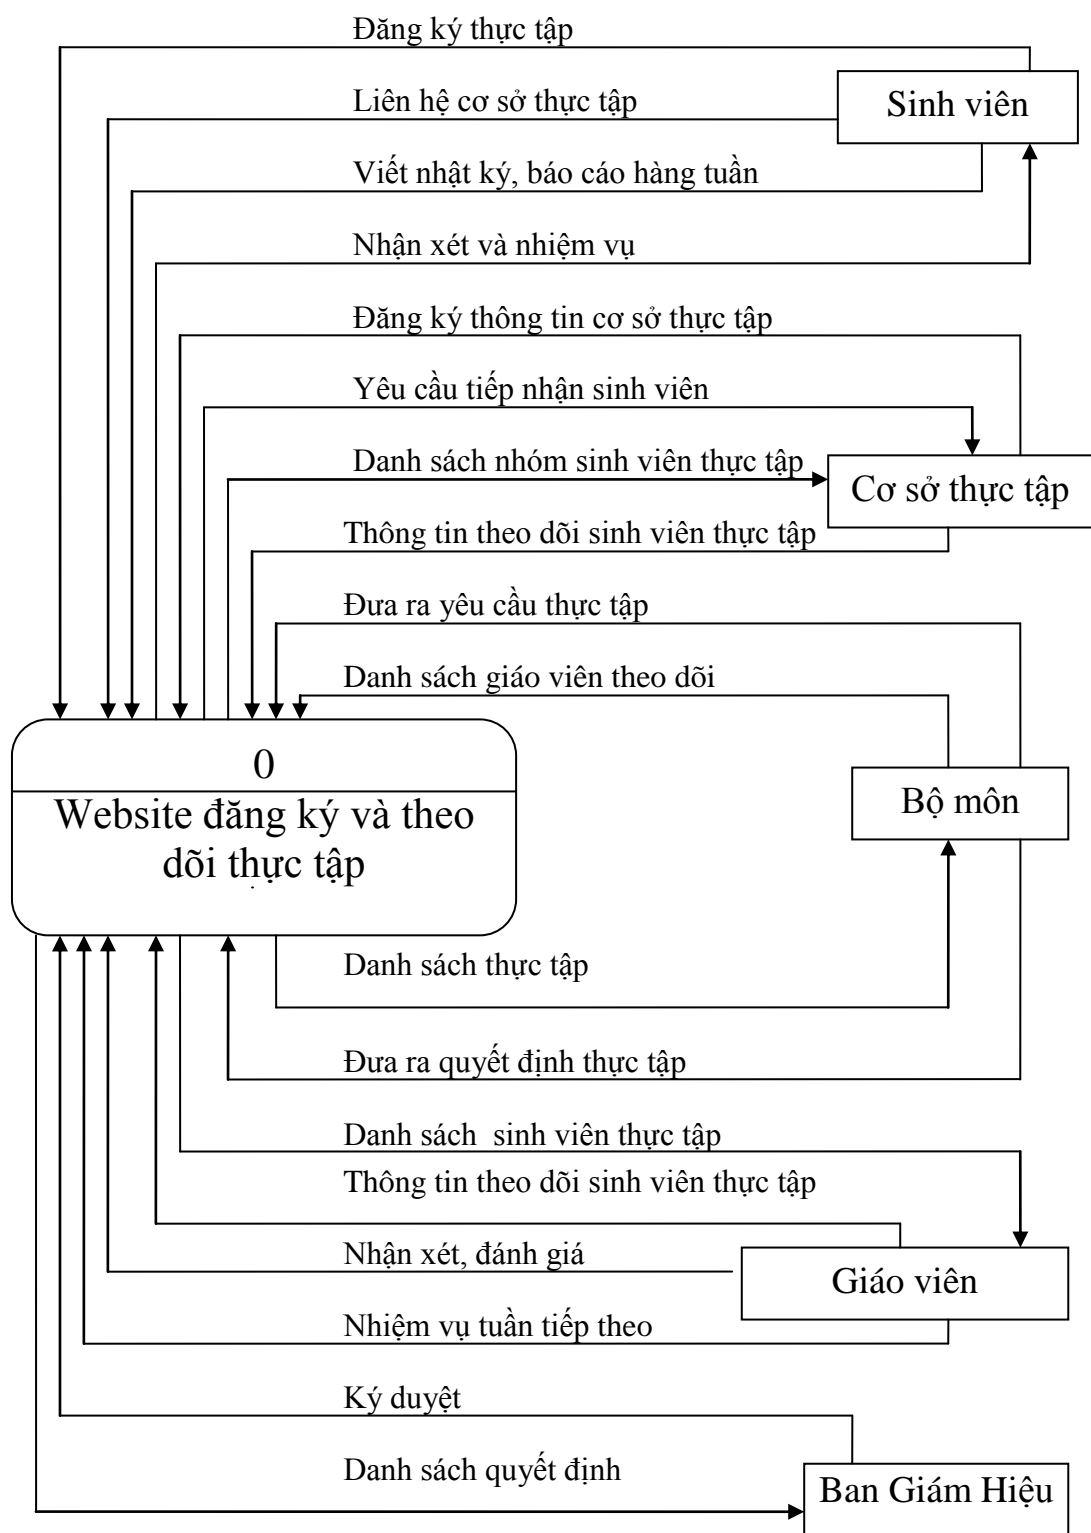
Đăng ký thực tập

Liên hệ cơ sở thực tập

Sinh viên

Viết nhật ký, báo cáo hàng tuần

Nhận xét và nhiệm vụ

Đăng ký thông tin cơ sở thực tập

Yêu cầu tiếp nhận sinh viên

Danh sách nhóm sinh viên thực tập

Cơ sở thực tập

Thông tin theo dõi sinh viên thực tập

Đưa ra yêu cầu thực tập

Danh sách giáo viên theo dõi

0

Website đăng ký và theo dõi thực tập

Bộ môn

Danh sách thực tập

Đưa ra quyết định thực tập

Danh sách sinh viên thực tập

Thông tin theo dõi sinh viên thực tập

Nhận xét, đánh giá

Giáo viên

Nhiệm vụ tuần tiếp theo

Ký duyệt

Danh sách quyết định

Ban Giám Hiệu